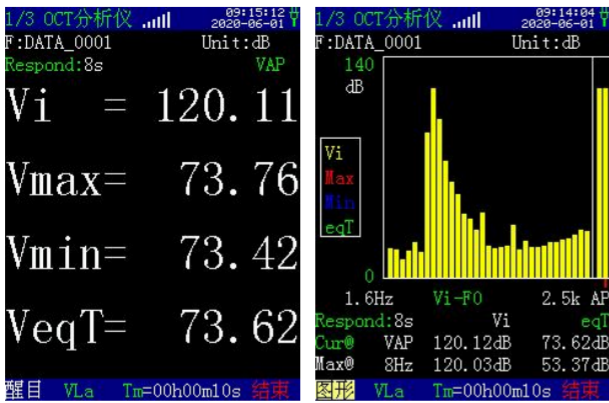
1/3 OCT分析仪 09:15:12 2020-06-01
F:DATA_0001 Unit:dB
Respond:8s VAP
Vi = 120.11
Vmax= 73.76
Vmin= 73.42
VeqT= 73.62
醒目 VLa Tm=00h00m10s 结束

1/3 OCT分析仪 09:14:04 2020-06-01
F:DATA_0001 Unit:dB
140
dB
Vi
Max
Min
eqT
0
1.6Hz Vi-F0 2.5k AP
Respond:8s Vi eqT
Cur@ VAP 120.12dB 73.62dB
Max@ 8Hz 120.03dB 53.37dB
图形 VLa Tm=00h00m10s 结束